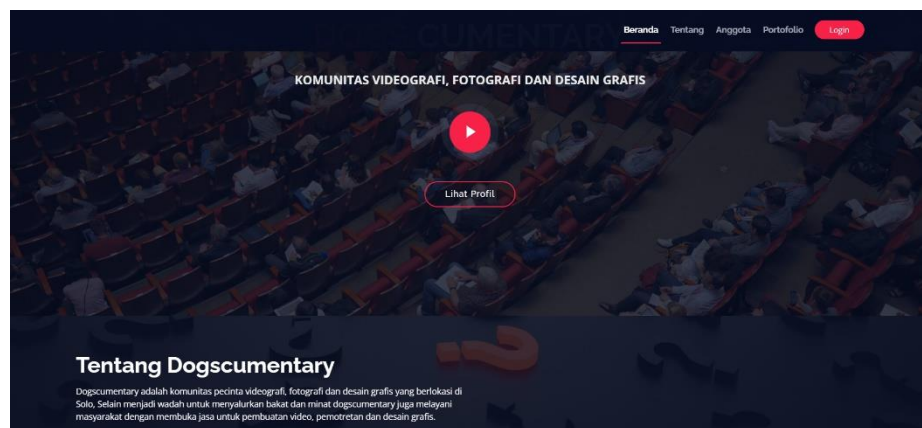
Beranda Tentang Anggota Portofolio Login

KOMUNITAS VIDEOGRAFI, FOTOGRAFI DAN DESAIN GRAFIS

Lihat Profil

Tentang Dogscumentary

Dogscumentary adalah komunitas pecinta videografi, fotografi dan desain grafis yang berlokasi di Solo, Selain menjadi wadah untuk menyalurkan bakat dan minat dogscumentary juga melayani masyarakat dengan membuka jasa untuk pembuatan video, pemotretan dan desain grafis.